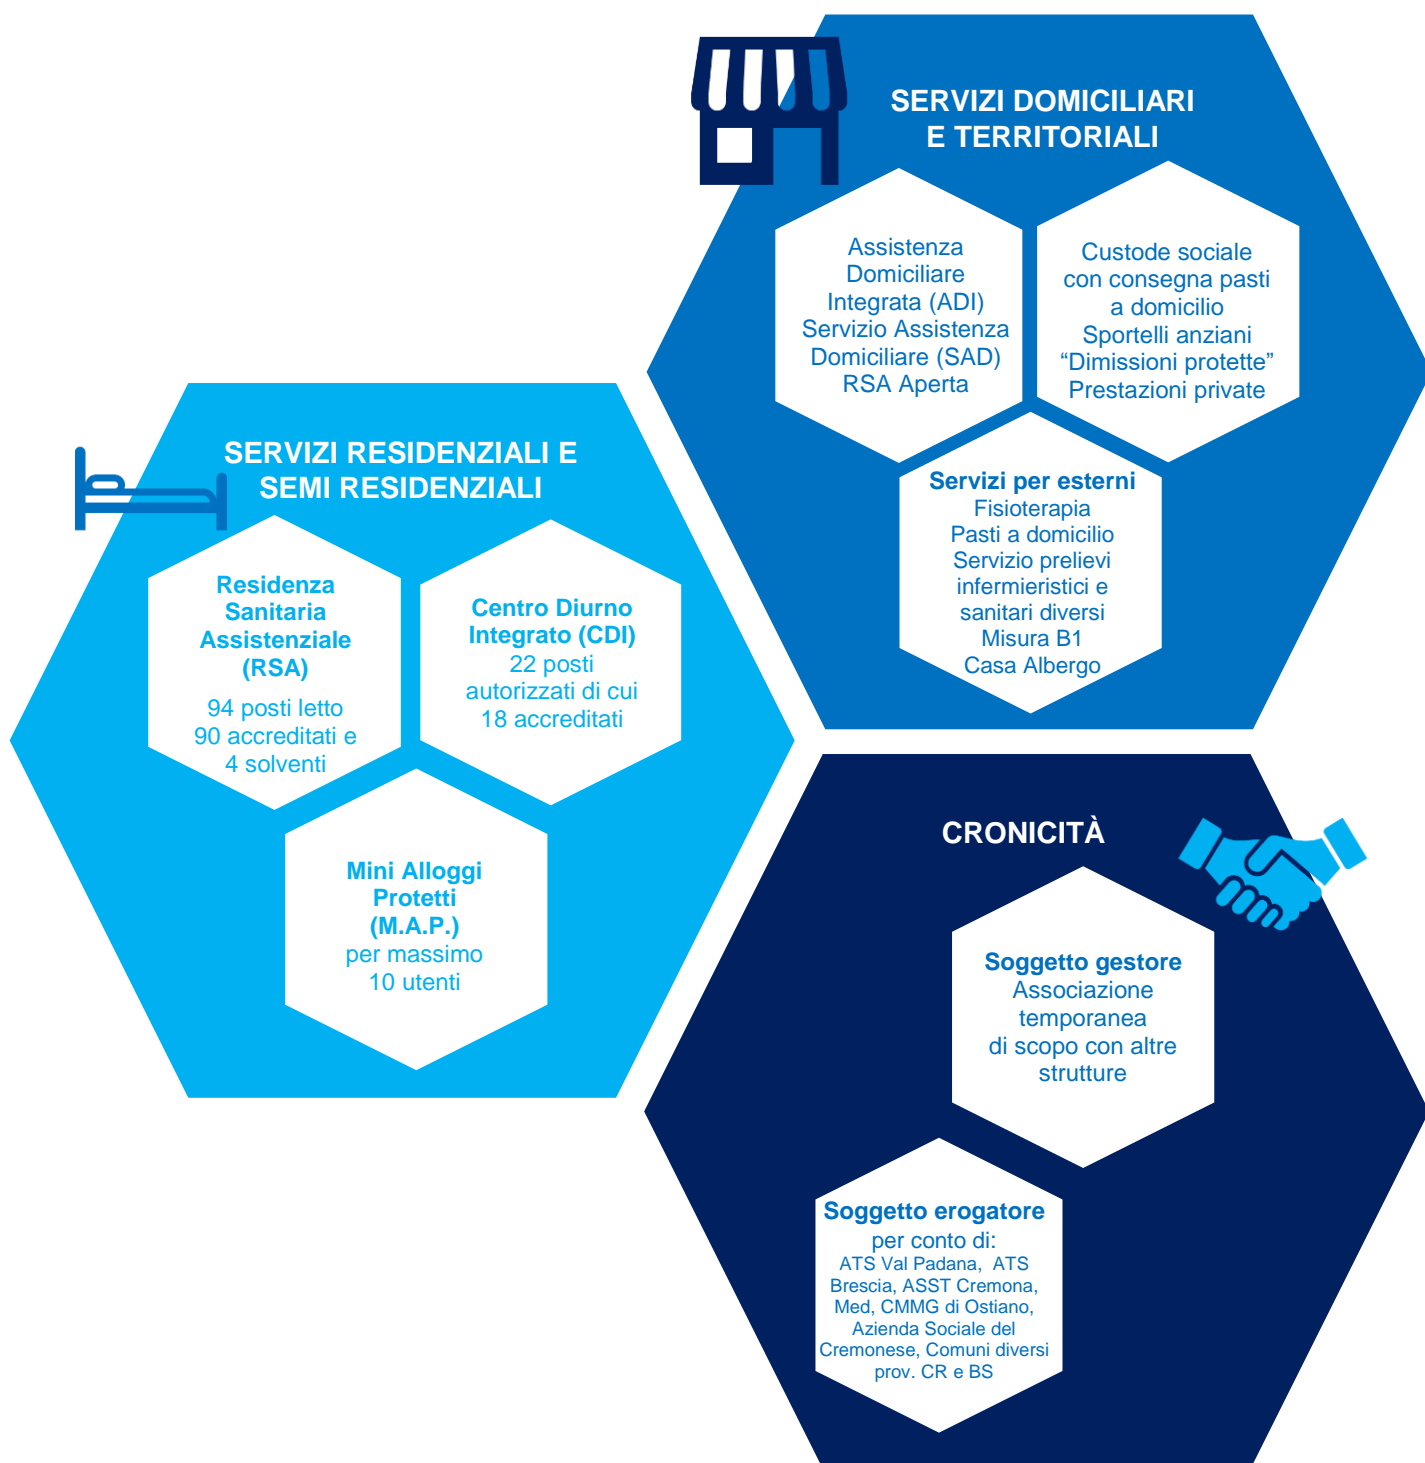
SERVIZI DOMICILIARI E TERRITORIALI

Assistenza Domiciliare Integrata (ADI)
Servizio Assistenza Domiciliare (SAD)
RSA Aperta

Custode sociale con consegna pasti a domicilio
Sportelli anziani
“Dimissioni protette”
Prestazioni private

Servizi per esterni
Fisioterapia
Pasti a domicilio
Servizio prelievi infermieristici e sanitari diversi
Misura B1
Casa Albergo

SERVIZI RESIDENZIALI E SEMI RESIDENZIALI

Residenza Sanitaria Assistenziale (RSA)
94 posti letto
90 accreditati e 4 solventi

Centro Diurno Integrato (CDI)
22 posti autorizzati di cui 18 accreditati

Mini Alloggi Protetti (M.A.P.)
per massimo 10 utenti

CRONICITÀ

Soggetto gestore
Associazione temporanea di scopo con altre strutture

Soggetto erogatore
per conto di:
ATS Val Padana, ATS Brescia, ASST Cremona, Med, CMMG di Ostiano, Azienda Sociale del Cremonese, Comuni diversi prov. CR e BS